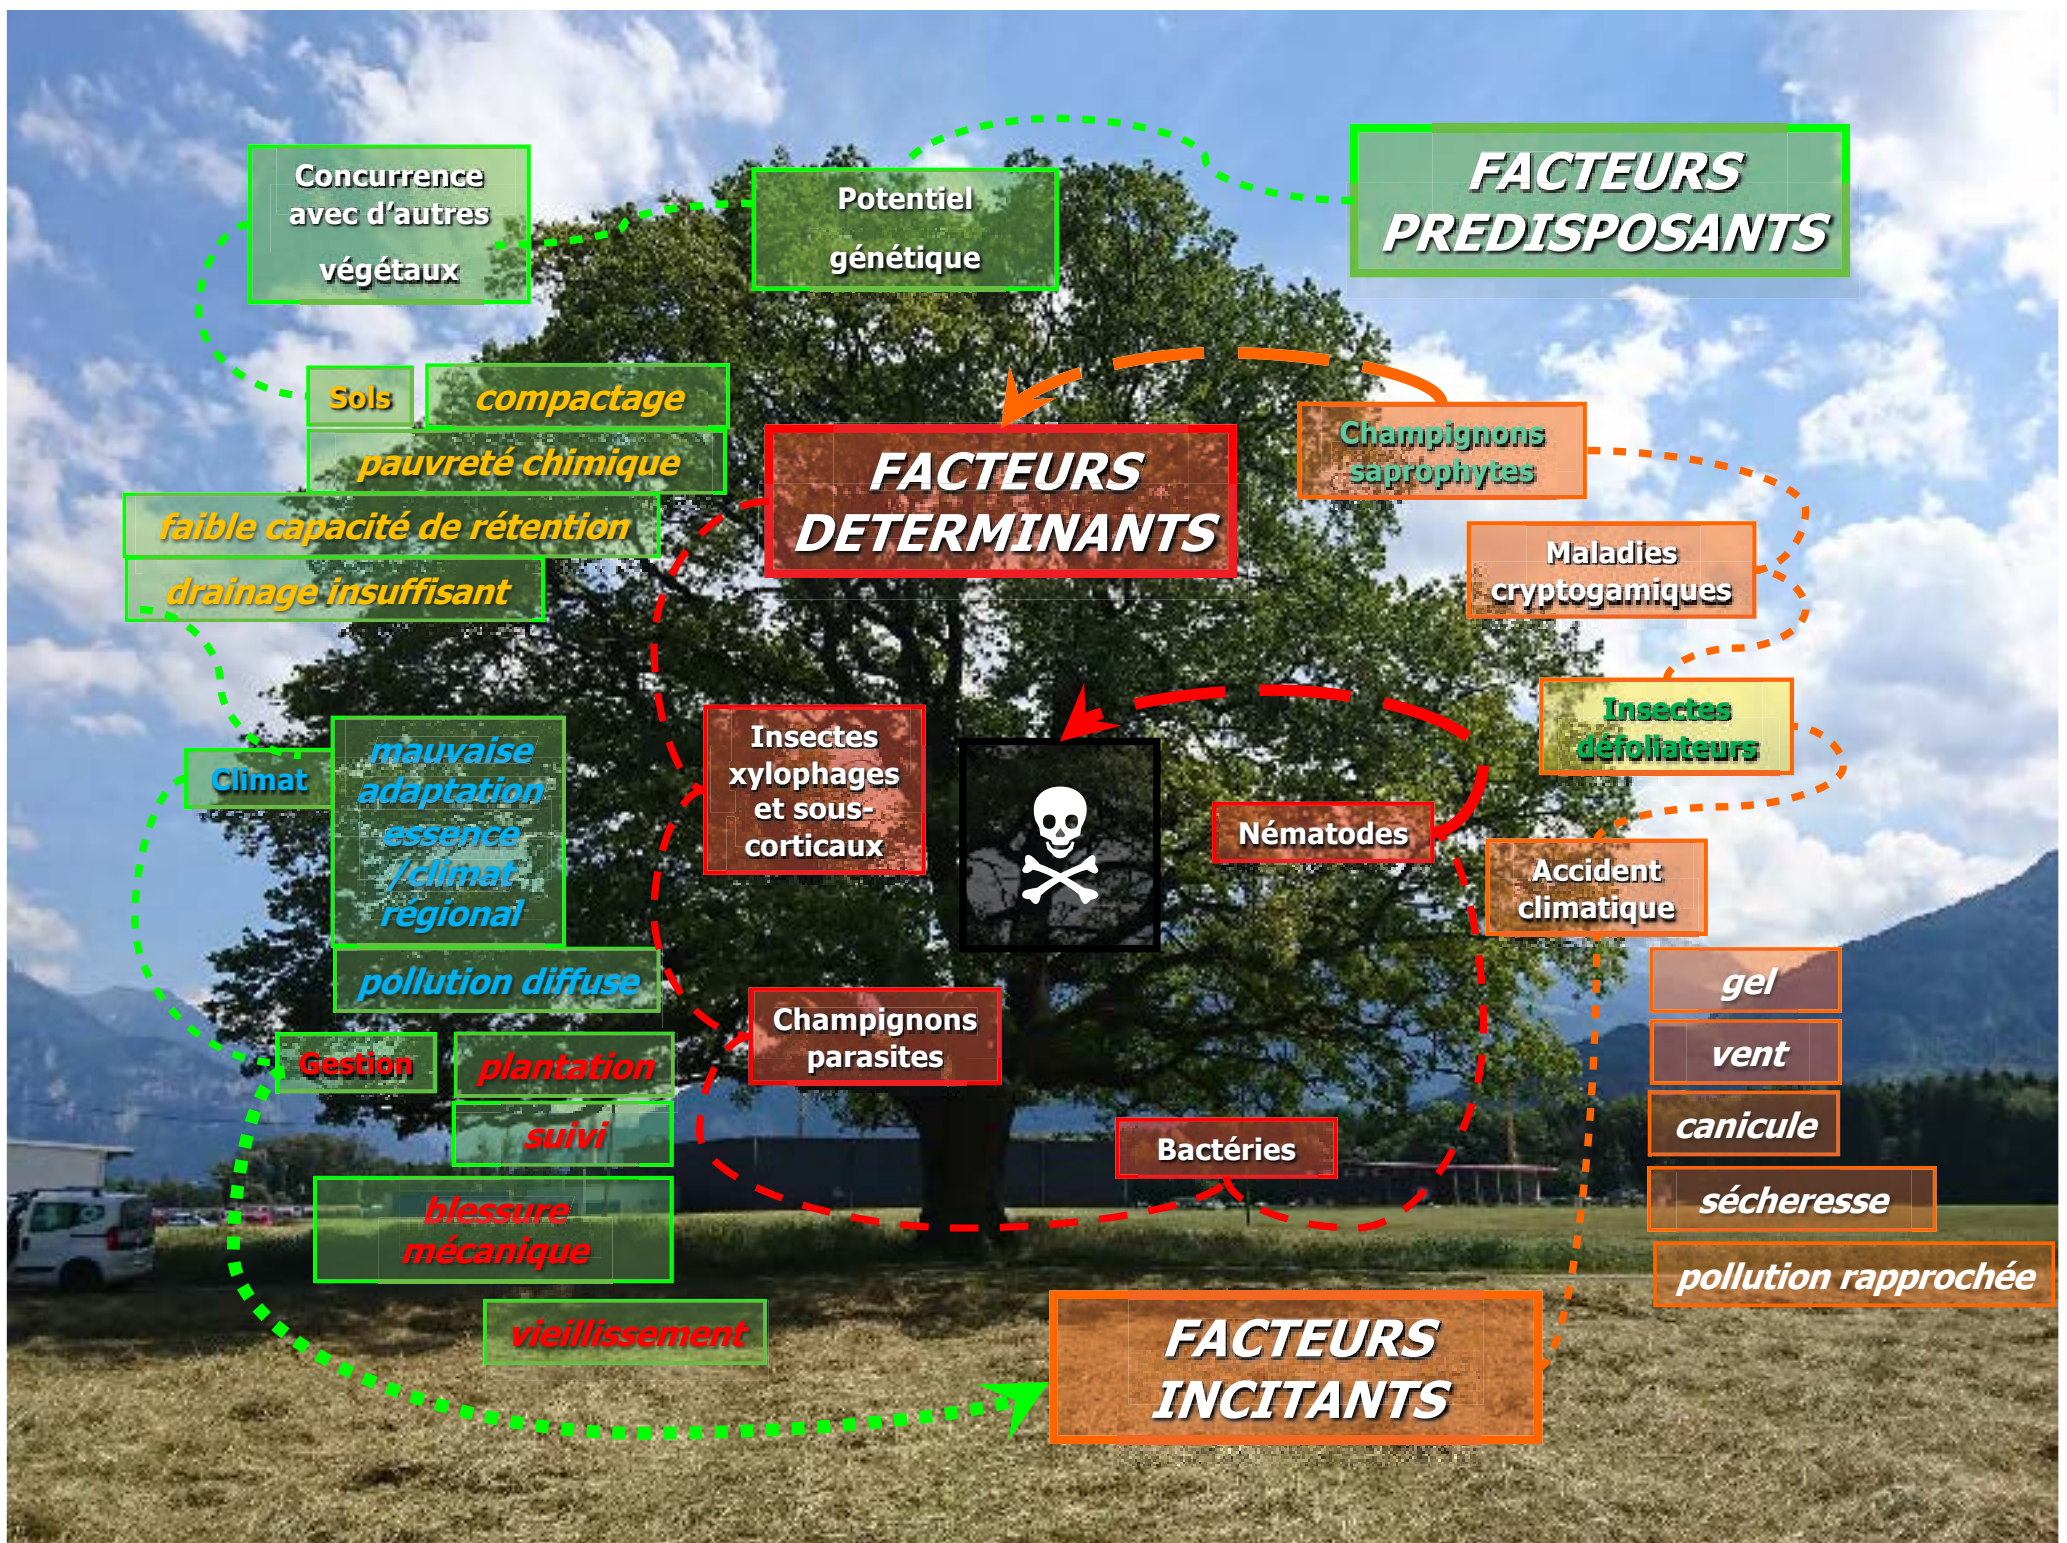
FACTEURS PREDISPOSANTS

Concurrence avec d'autres végétaux

Potentiel génétique

Sols

compactage

pauvreté chimique

faible capacité de rétention

drainage insuffisant

Climat

mauvaise adaptation essence /climat régional

pollution diffuse

Gestion

plantation

suivi

blessure mécanique

vieillissement

FACTEURS DETERMINANTS

Champignons saprophytes

Maladies cryptogamiques

Insectes défoliateurs

Insectes xylophages et sous-corticaux

Nématodes

Accident climatique

Champignons parasites

Bactéries

gel

vent

canicule

sécheresse

pollution rapprochée

FACTEURS INCITANTS